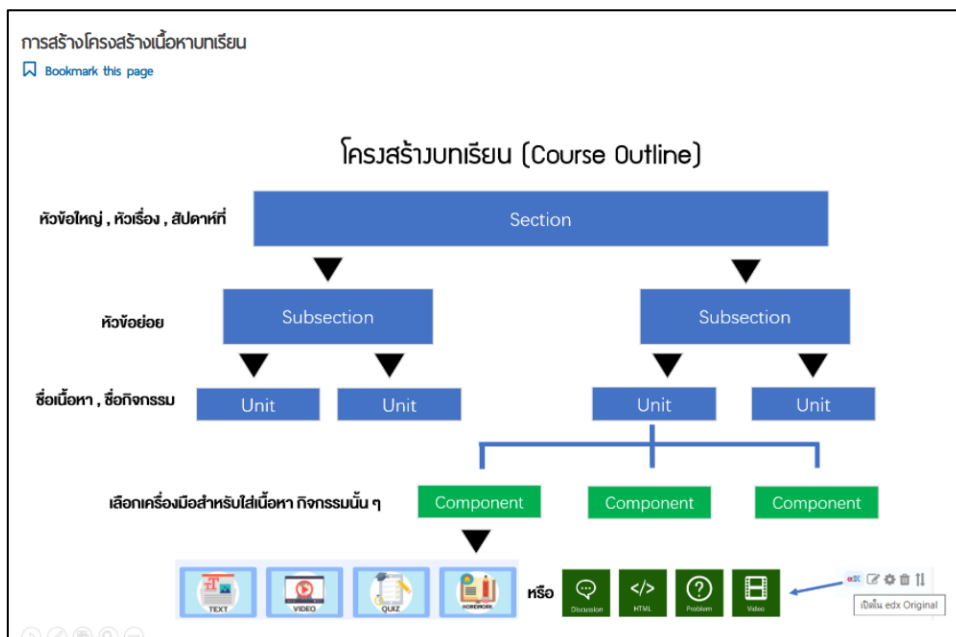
การสร้างโครงสร้างเนื้อหาบทเรียน

Bookmark this page

โครงสร้างบทเรียน (Course Outline)

หัวข้อใหญ่ , หัวเรื่อง , สัปดาห์ที่

Section

หัวข้อย่อย

Subsection

Subsection

ชื่อเนื้อหา , ชื่อกิจกรรม

Unit

Unit

Unit

Unit

เลือกเครื่องมือสำหรับใส่เนื้อหา กิจกรรมนั้น ๆ

Component

Component

Component

TEXT

VIDEO

QUIZ

HOMEWORK

หรือ

Discussion

HTML

Problem

Video

edX

เปิดใน edx Original